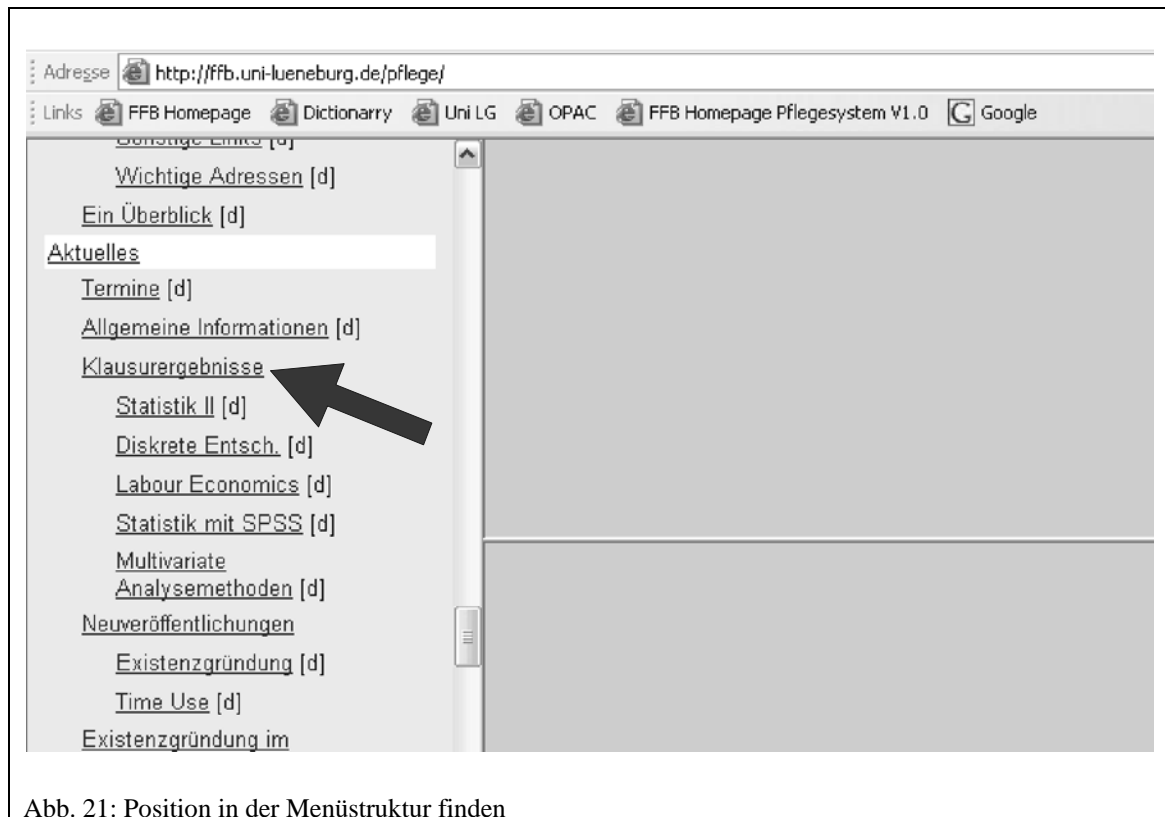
Adresse http://ffb.uni-lueneburg.de/pflege/

Links FFB Homepage Dictionarry Uni LG OPAC FFB Homepage Pflegesystem V1.0 Google

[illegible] [d]

Wichtige Adressen [d]

Ein Überblick [d]

Aktuelles

Termine [d]

Allgemeine Informationen [d]

Klausurergebnisse

Statistik II [d]

Diskrete Entsch. [d]

Labour Economics [d]

Statistik mit SPSS [d]

Multivariate Analysemethoden [d]

Neuveröffentlichungen

Existenzgründung [d]

Time Use [d]

Existenzgründung im

Abb. 21: Position in der Menüstruktur finden